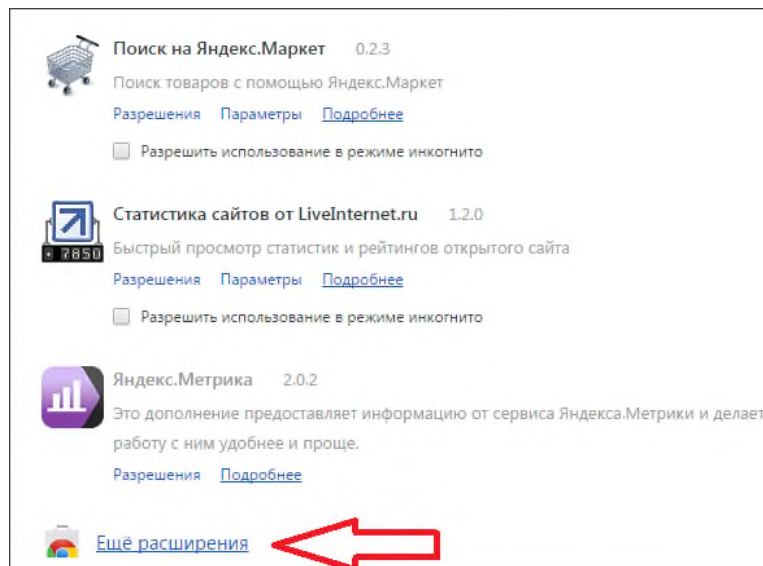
Поиск на Яндекс.Маркет 0.2.3
Поиск товаров с помощью Яндекс.Маркет
Разрешения Параметры Подробнее
Разрешить использование в режиме инкогнито

7850
Статистика сайтов от LiveInternet.ru 1.2.0
Быстрый просмотр статистик и рейтингов открытого сайта
Разрешения Параметры Подробнее
Разрешить использование в режиме инкогнито

Яндекс.Метрика 2.0.2
Это дополнение предоставляет информацию от сервиса Яндекса.Метрики и делает работу с ним удобнее и проще.
Разрешения Подробнее

Ещё расширения